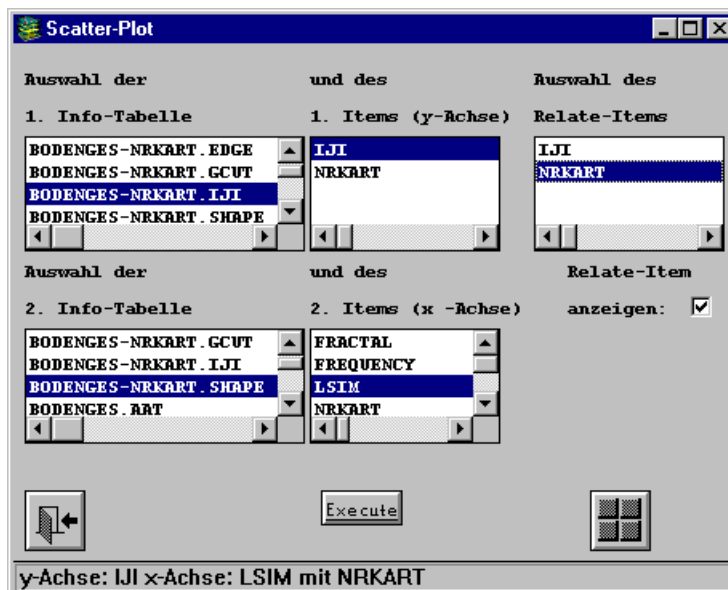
Scatter-Plot

Auswahl der

1. Info-Tabelle

BODENGES-NRKART.EDGE
BODENGES-NRKART.GCUT
BODENGES-NRKART.IJI
BODENGES-NRKART.SHAPE

und des

1. Items (y-Achse)

IJI
NRKART

Auswahl des

Relate-Items

IJI
NRKART

Auswahl der

2. Info-Tabelle

BODENGES-NRKART.GCUT
BODENGES-NRKART.IJI
BODENGES-NRKART.SHAPE
BODENGES.AAT

und des

2. Items (x -Achse)

FRACTAL
FREQUENCY
LSIM
NRKART

Relate-Item

anzeigen: ☑

Execute

y-Achse: IJI x-Achse: LSIM mit NRKART